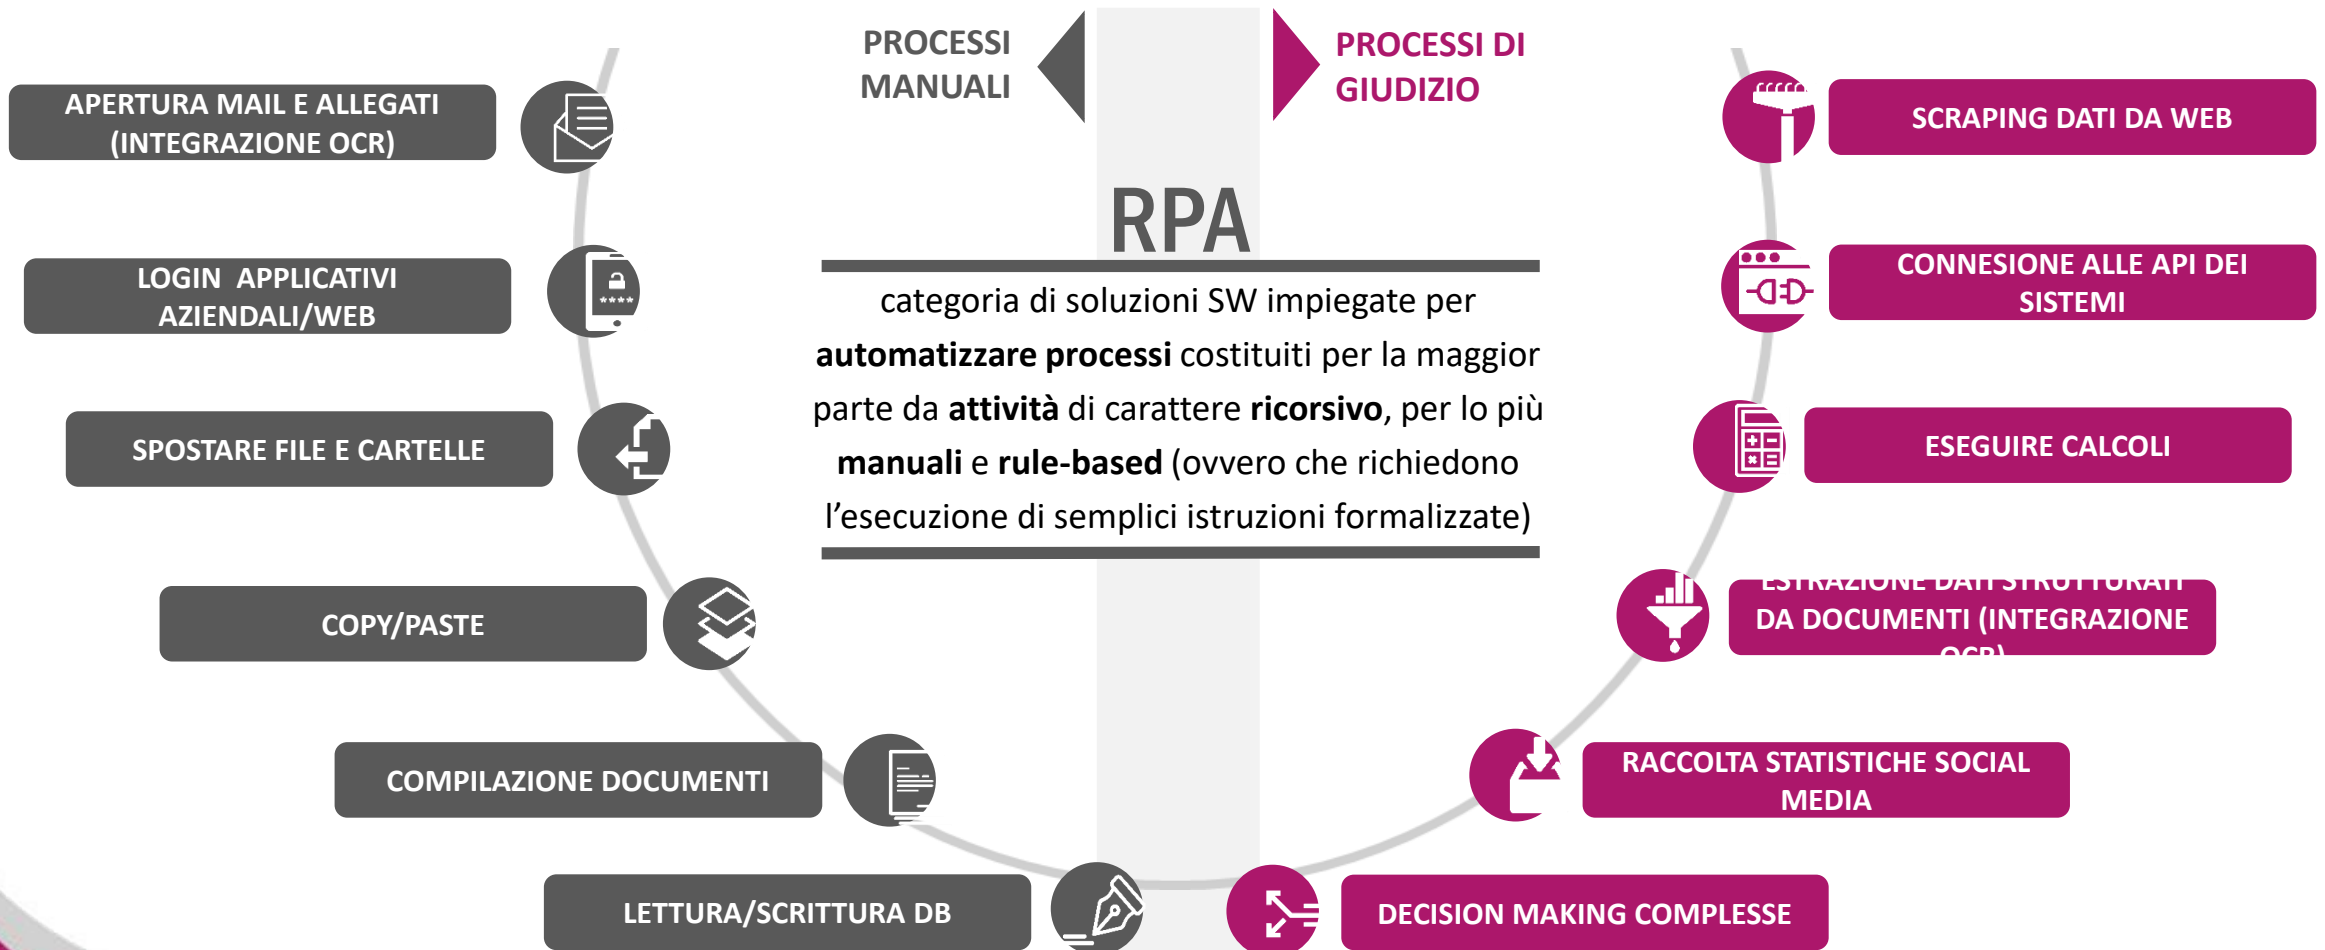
PROCESSI MANUALI

PROCESSI DI GIUDIZIO

APERTURA MAIL E ALLEGATI (INTEGRAZIONE OCR)

LOGIN APPLICATIVI AZIENDALI/WEB

SPOSTARE FILE E CARTELLE

COPY/PASTE

COMPILAZIONE DOCUMENTI

LETTURA/SCRITTURA DB

RPA

categoria di soluzioni SW impiegate per **automatizzare processi** costituiti per la maggior parte da **attività** di carattere **ricorsivo**, per lo più **manuali** e **rule-based** (ovvero che richiedono l'esecuzione di semplici istruzioni formalizzate)

SCRAPING DATI DA WEB

CONNESIONE ALLE API DEI SISTEMI

ESEGUIRE CALCOLI

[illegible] DA DOCUMENTI (INTEGRAZIONE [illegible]

RACCOLTA STATISTICHE SOCIAL MEDIA

DECISION MAKING COMPLESSE